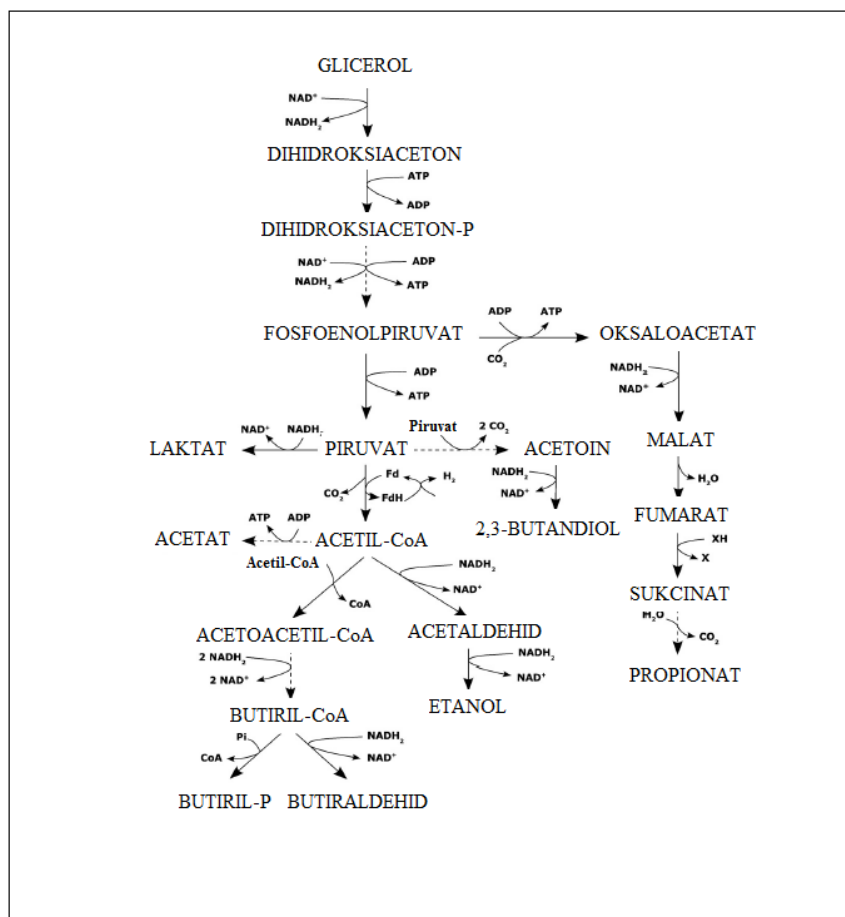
GLICEROL

NAD$^+$
NADH$_2$

DIHIDROKSIACETON

ATP
ADP

DIHIDROKSIACETON-P

NAD$^+$
NADH$_2$
ADP
ATP

FOSFOENOLPIRUVAT

ADP
ATP
CO$_2$

OKSALOACETAT

NADH$_2$
NAD$^+$

ADP
ATP

NAD$^+$
NADH$_2$
Piruvat
2 CO$_2$

LAKTAT

PIRUVAT

ACETOIN

MALAT

Fd
H$_2$
CO$_2$
FdH

NADH$_2$
NAD$^+$

H$_2$O

ATP
ADP

ACETAT

ACETIL-CoA

2,3-BUTANDIOL

FUMARAT

XH
X

Acetil-CoA

NADH$_2$
NAD$^+$

CoA

SUKCINAT

H$_2$O
CO$_2$

ACETOACETIL-CoA

ACETALDEHID

NADH$_2$
NAD$^+$

2 NADH$_2$
2 NAD$^+$

PROPIONAT

ETANOL

BUTIRIL-CoA

Pi
CoA

NADH$_2$
NAD$^+$

BUTIRIL-P

BUTIRALDEHID